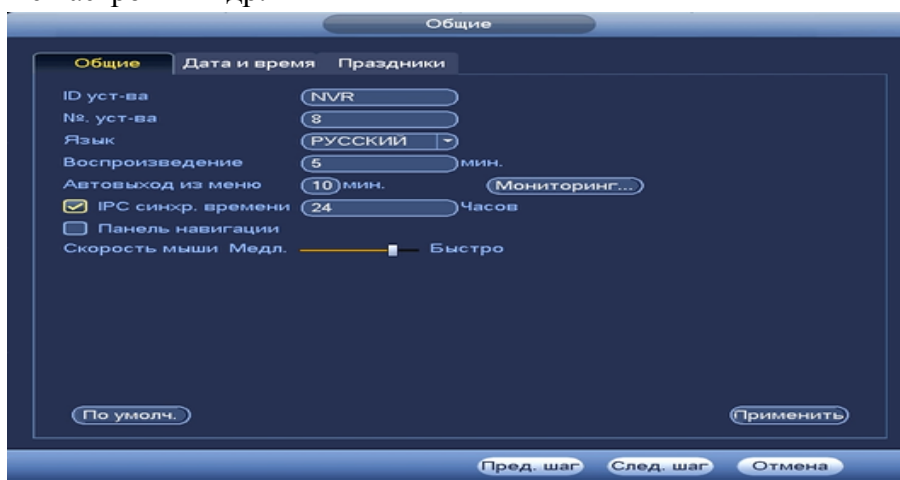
Общие

Общие | Дата и время | Праздники

ID уст-ва NVR
№. уст-ва 8
Язык РУССКИЙ
Воспроизведение 5 мин.
Автовыход из меню 10 мин. Мониторинг...
IPC синхр. времени 24 Часов
Панель навигации
Скорость мыши Медл. Быстро

По умолч.
Применить

Пред. шаг
След. шаг
Отмена